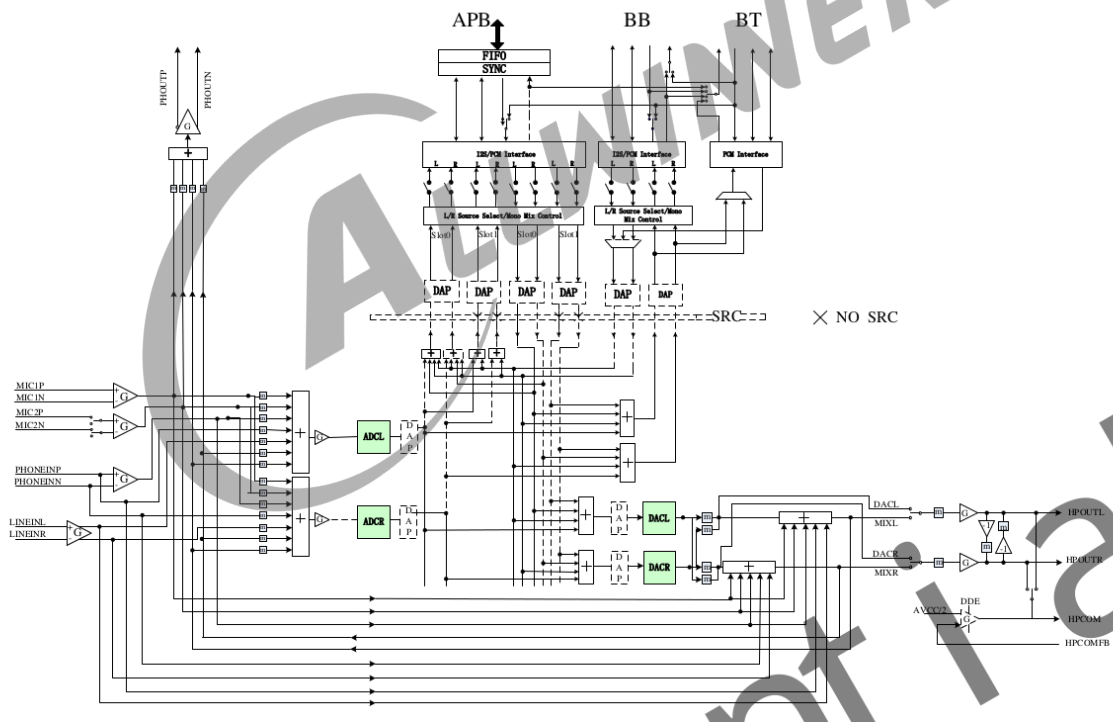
APB

BB

BT

FIFO
SYNC

PHOUTP
PHOUTN

G

I2S/PCM Interface

I2S/PCM Interface

PCM Interface

L R L R L R L R

L R L R

L/R Source Select/Mono Mix Control

L/R Source Select/Mono Mix Control

Slot0 Slot1 Slot0 Slot1

DAP DAP DAP DAP DAP DAP

SRC

× NO SRC

MIC1P
MIC1N
MIC2P
MIC2N

G
G

PHONEINP
PHONEINN

G

LINEINL
LINEINR

G

ADCL

ADCR

D A P

D A P

D A P

D A P

DACL

DACR

DACL
MIXL

DACR
MIXR

G
G

-1
-1

HPOUTL
HPOUTR

AVCC/2

DDE

G

HPCOM
HPCOMFB